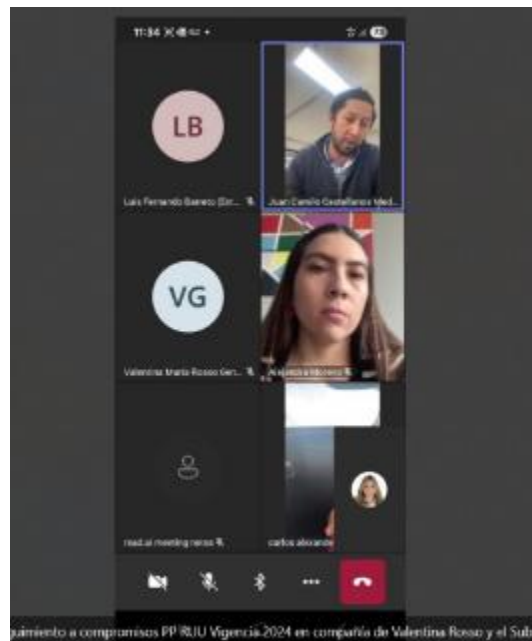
11:34

LB

Luis Fernando Barreto (Ex...

Juan Camilo Castellanos Med...

VG

Valentina Maria Rosso Gen...

Alejandra Moreno

read.ai meeting notes

carlos alexande

guimiento a compromisos PP RUU Vigencia 2024 en compañía de Valentina Rosso y el Sa